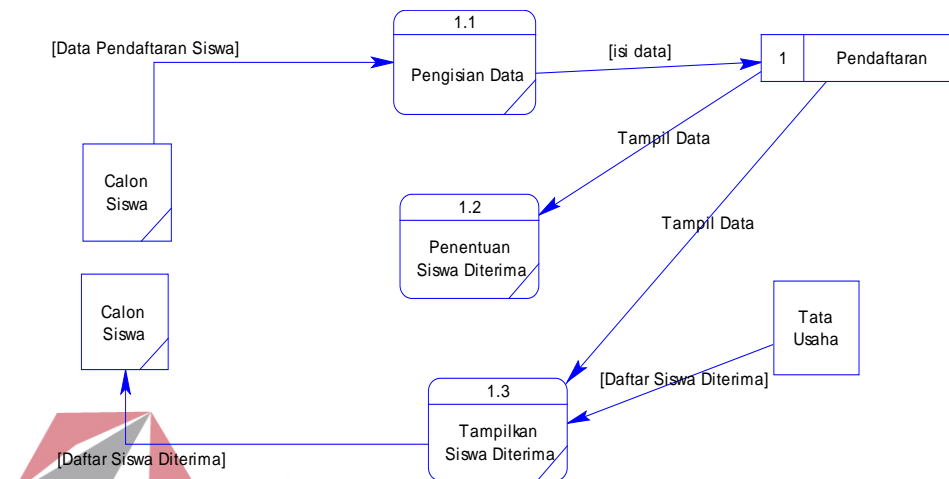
[Data Pendaftaran Siswa]

1.1
Pengisian Data

[isi data]

1
Pendaftaran

Tampil Data

Calon Siswa

1.2
Penentuan Siswa Diterima

Tampil Data

Calon Siswa

Tata Usaha

[Daftar Siswa Diterima]

1.3
Tampilkan Siswa Diterima

[Daftar Siswa Diterima]